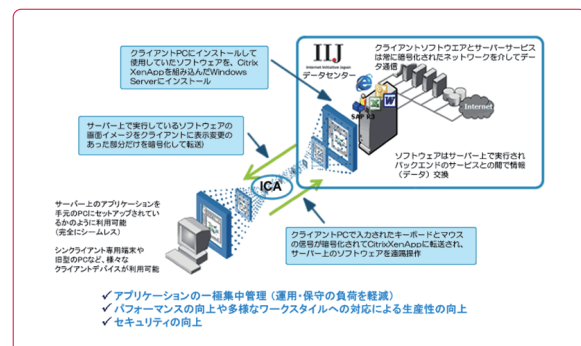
クライアントPCにインストールして使用していたソフトウェアを、Citrix XenAppを組み込んだWindows Serverにインストール

IIJ
Internet Initiative Japan
データセンター

クライアントソフトウエアとサーバーサービスは常に暗号化されたネットワークを介してデータ通信

SAP R/3

Internet

サーバー上で実行しているソフトウェアの画面イメージをクライアントに表示変更のあった部分だけを暗号化して転送)

ソフトウェアはサーバー上で実行されバックエンドのサービスとの間で情報(データ)交換

ICA

サーバー上のアプリケーションを手元のPCにセットアップされているかのように利用可能(完全にシームレス)

シンクライアント専用端末や旧型のPCなど、様々なクライアントデバイスが利用可能

クライアントPCで入力されたキーボードとマウスの信号が暗号化されてCitrixXenAppに転送され、サーバー上のソフトウェアを遠隔操作

✓ アプリケーションの一極集中管理(運用・保守の負荷を軽減)
✓ パフォーマンスの向上や多様なワークスタイルへの対応による生産性の向上
✓ セキュリティの向上